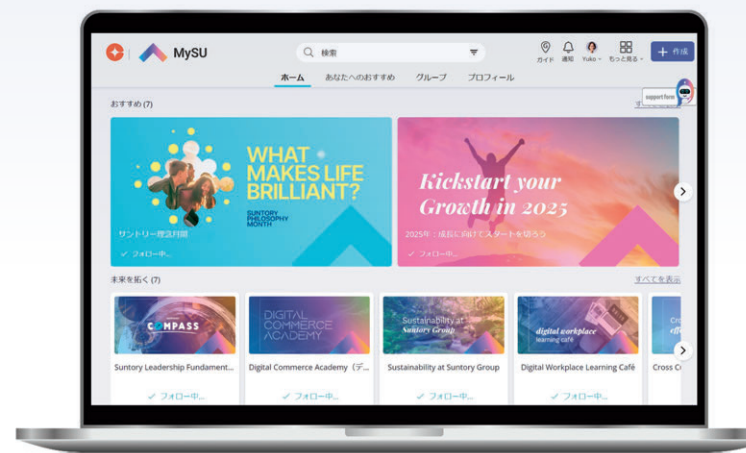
MySU

検索

ガイド 通知 Yuko もっと見る

+ 作成

ホーム あなたへのおすすめ グループ プロフィール

おすすめ (7)

support force

WHAT MAKES LIFE BRILLIANT?

SUNTORY PHILOSOPHY MONTH

サントリー理念月間

✓ フォロー中...

Kickstart your Growth in 2025

2025年：成長に向けてスタートを切ろう

✓ フォロー中...

未来を拓く (7)

すべてを表示

COMPASS

Suntory Leadership Fundament...

✓ フォロー中...

DIGITAL COMMERCE ACADEMY

Digital Commerce Academy（デ...

✓ フォロー中...

Sustainability at Suntory Group

Sustainability at Suntory Group

✓ フォロー中...

digital workplace learning café

Digital Workplace Learning Café

✓ フォロー中...

Cross C